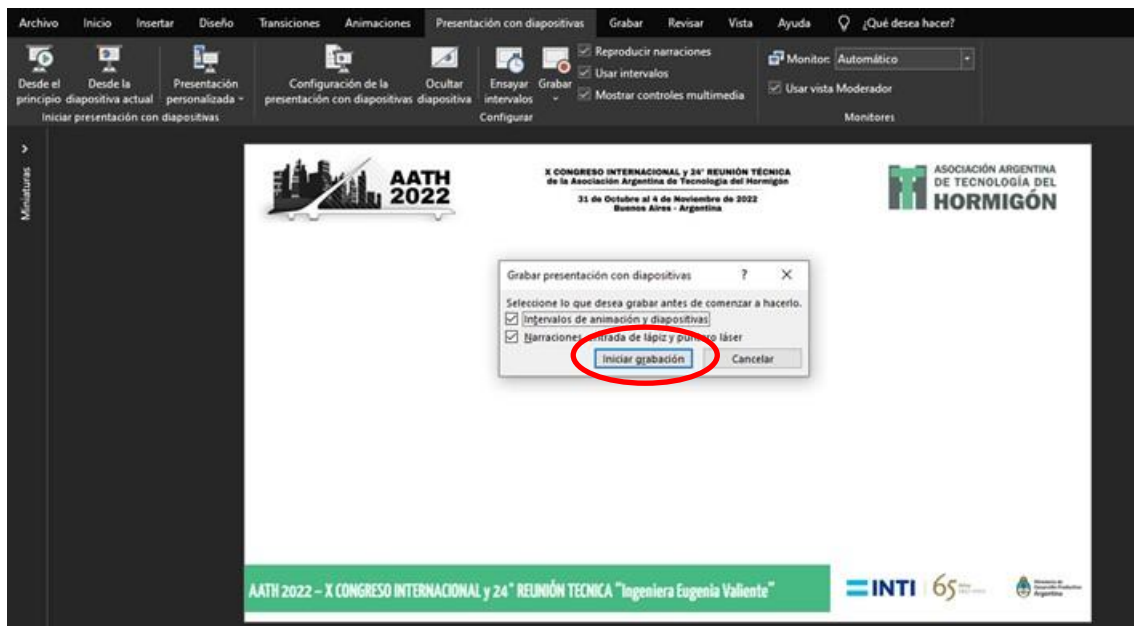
Archivo Inicio Insertar Diseño Transiciones Animaciones Presentación con diapositivas Grabar Revisar Vista Ayuda ¿Qué desea hacer?

Desde el principio Desde la diapositiva actual Presentación personalizada Iniciar presentación con diapositivas

Configuración de la presentación con diapositivas Ocultar diapositiva Ensayar intervalos Grabar Reproducir narraciones Usar intervalos Mostrar controles multimedia Configurar

Monitor: Automático Usar vista Moderador Monitores

Miniaturas

AATH 2022

X CONGRESO INTERNACIONAL y 24° REUNIÓN TÉCNICA de la Asociación Argentina de Tecnología del Hormigón
31 de Octubre al 4 de Noviembre de 2022 Buenos Aires - Argentina

ASOCIACIÓN ARGENTINA DE TECNOLOGÍA DEL HORMIGÓN

Grabar presentación con diapositivas ? X
Seleccione lo que desea grabar antes de comenzar a hacerlo.
Intervalos de animación y diapositivas
Narraciones, entrada de lápiz y puntero láser
Iniciar grabación Cancelar

AATH 2022 – X CONGRESO INTERNACIONAL y 24° REUNIÓN TECNICA "Ingeniera Eugenia Valiente"

INTI 65